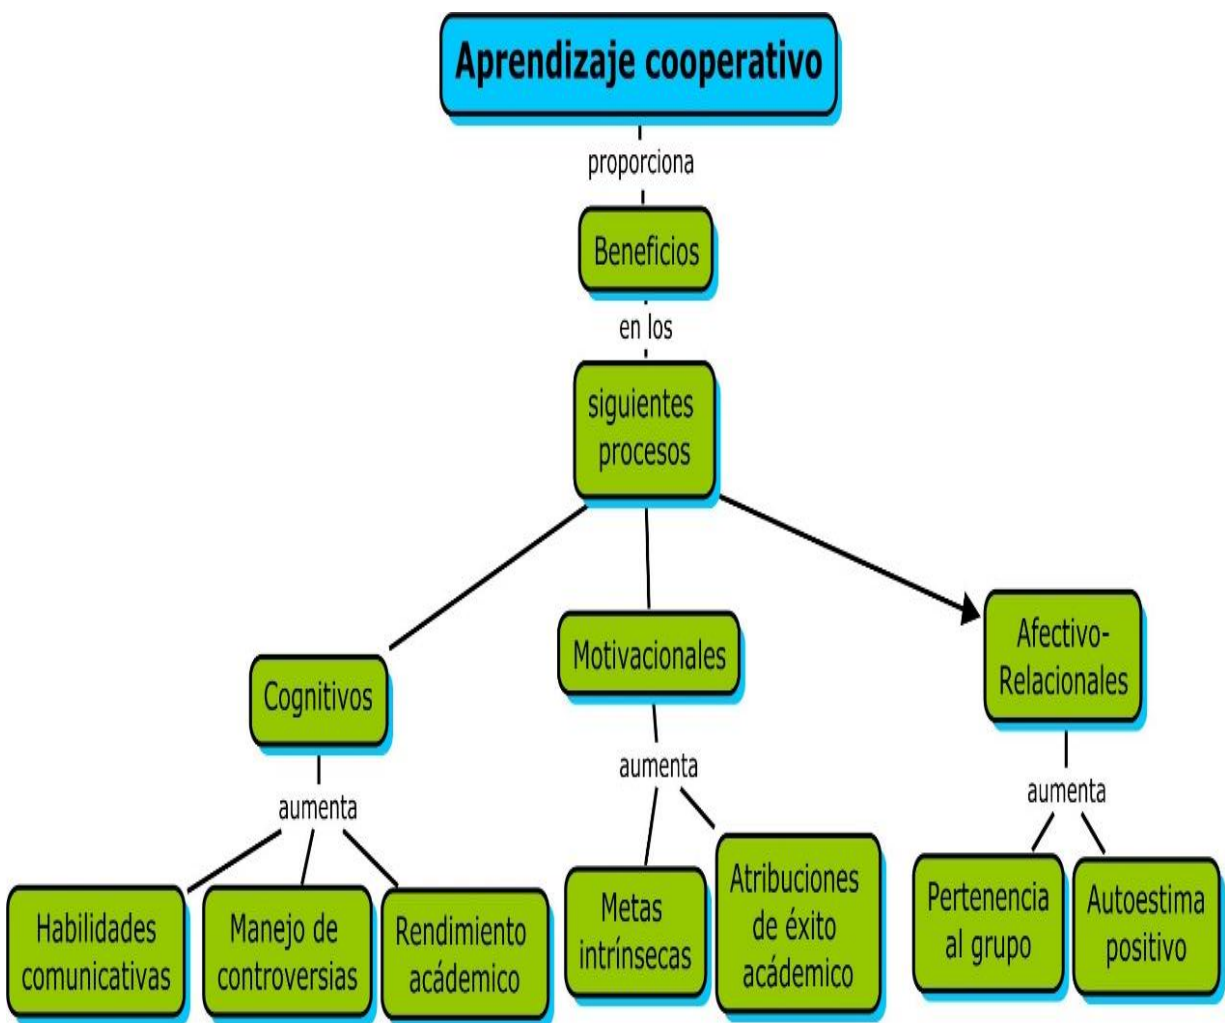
Aprendizaje cooperativo

proporciona

Beneficios

en los

siguientes procesos

Cognitivos

Motivacionales

Afectivo-Relacionales

aumenta

aumenta

aumenta

Habilidades comunicativas

Manejo de controversias

Rendimiento acádemico

Metas intrínsecas

Atribuciones de éxito acádemico

Pertenencia al grupo

Autoestima positivo